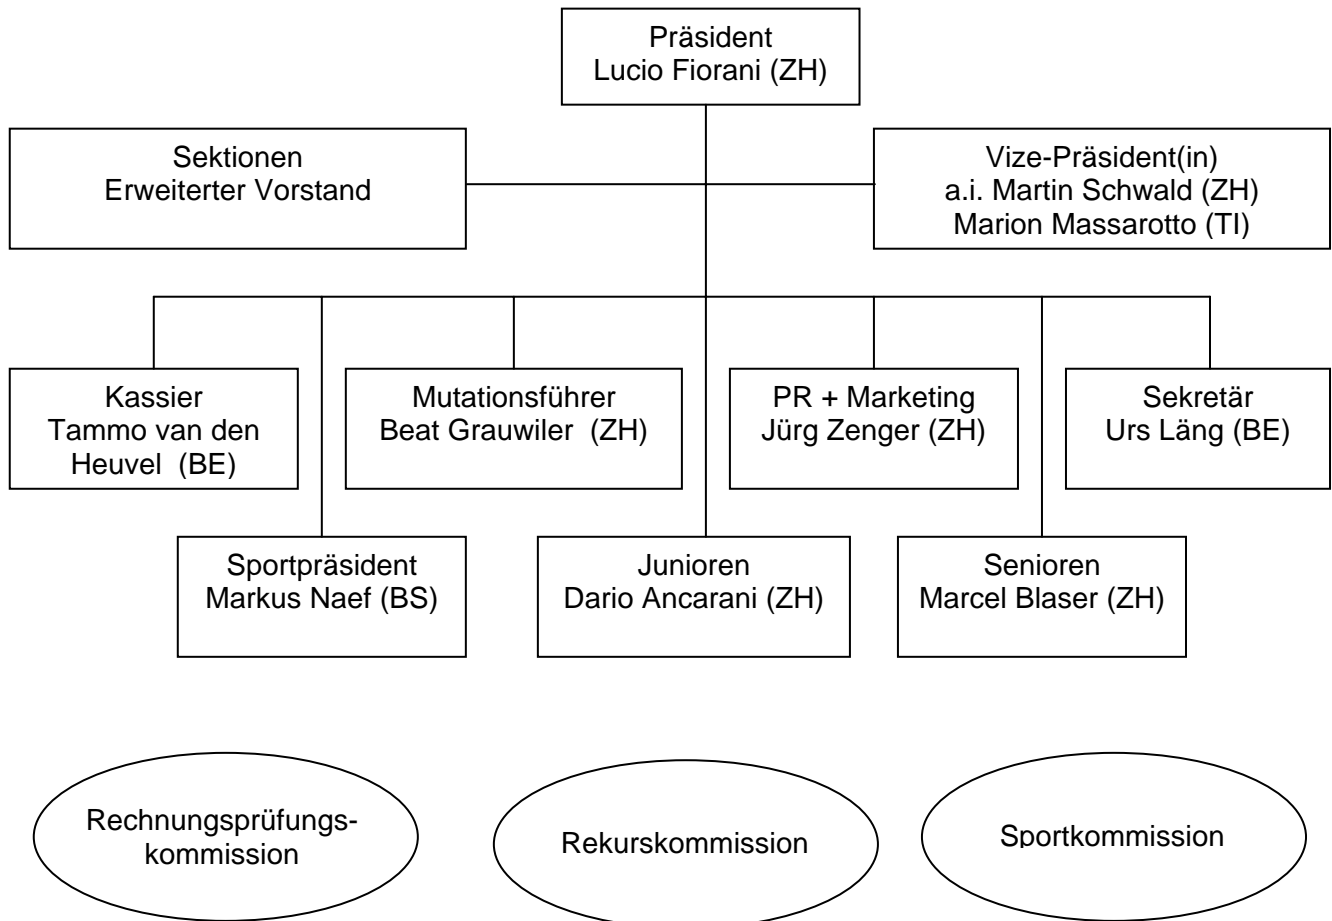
Präsident
Lucio Fiorani (ZH)

Sektionen
Erweiterter Vorstand

Vize-Präsident(in)
a.i. Martin Schwald (ZH)
Marion Massarotto (TI)

Kassier
Tammo van den Heuvel (BE)

Mutationsführer
Beat Grauwiler (ZH)

PR + Marketing
Jürg Zenger (ZH)

Sekretär
Urs Läng (BE)

Sportpräsident
Markus Naef (BS)

Junioren
Dario Ancarani (ZH)

Senioren
Marcel Blaser (ZH)

Rechnungsprüfungskommission

Rekurskommission

Sportkommission